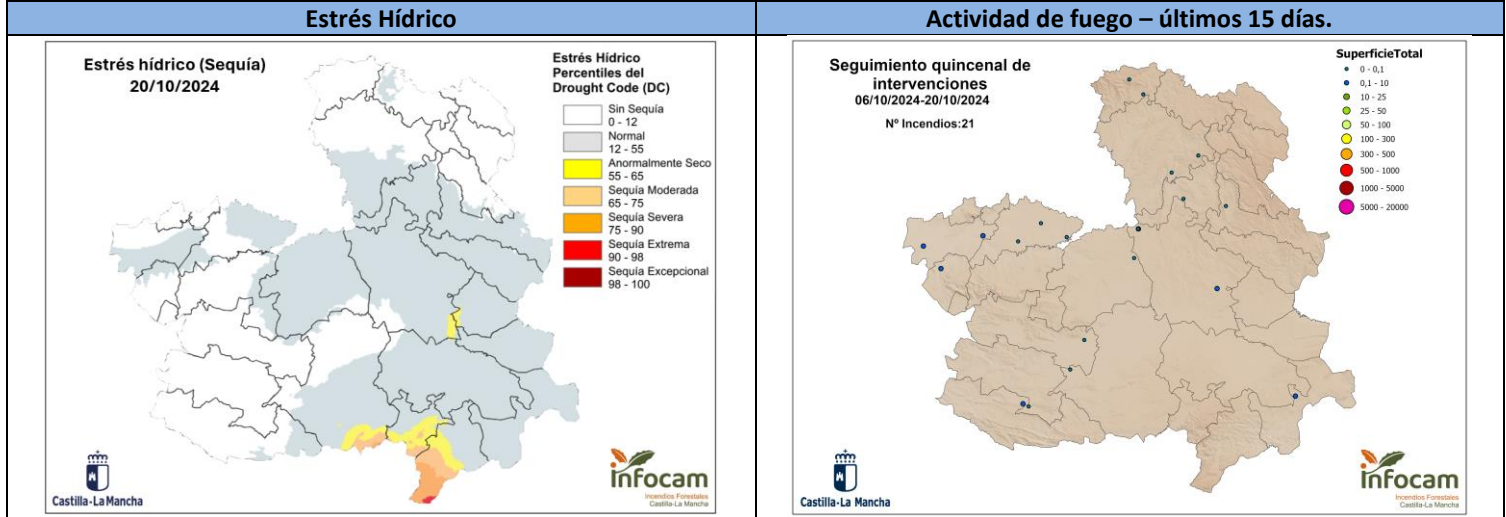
| Estrés Hídrico | Actividad de fuego – últimos 15 días. |
|---|---|
| Estrés hídrico (Sequía) 20/10/2024<br><br>Estrés Hídrico Percentiles del Drought Code (DC)<br>Sin Sequía 0 - 12<br>Normal 12 - 55<br>Anormalmente Seco 55 - 65<br>Sequía Moderada 65 - 75<br>Sequía Severa 75 - 90<br>Sequía Extrema 90 - 98<br>Sequía Excepcional 98 - 100<br><br>Castilla-La Mancha<br>infocam Incendios Forestales Castilla-La Mancha | Seguimiento quincenal de intervenciones 06/10/2024-20/10/2024<br>Nº Incendios:21<br><br>SuperficieTotal<br>0 - 0,1<br>0,1 - 10<br>10 - 25<br>25 - 50<br>50 - 100<br>100 - 300<br>300 - 500<br>500 - 1000<br>1000 - 5000<br>5000 - 20000<br><br>Castilla-La Mancha<br>infocam Incendios Forestales Castilla-La Mancha |